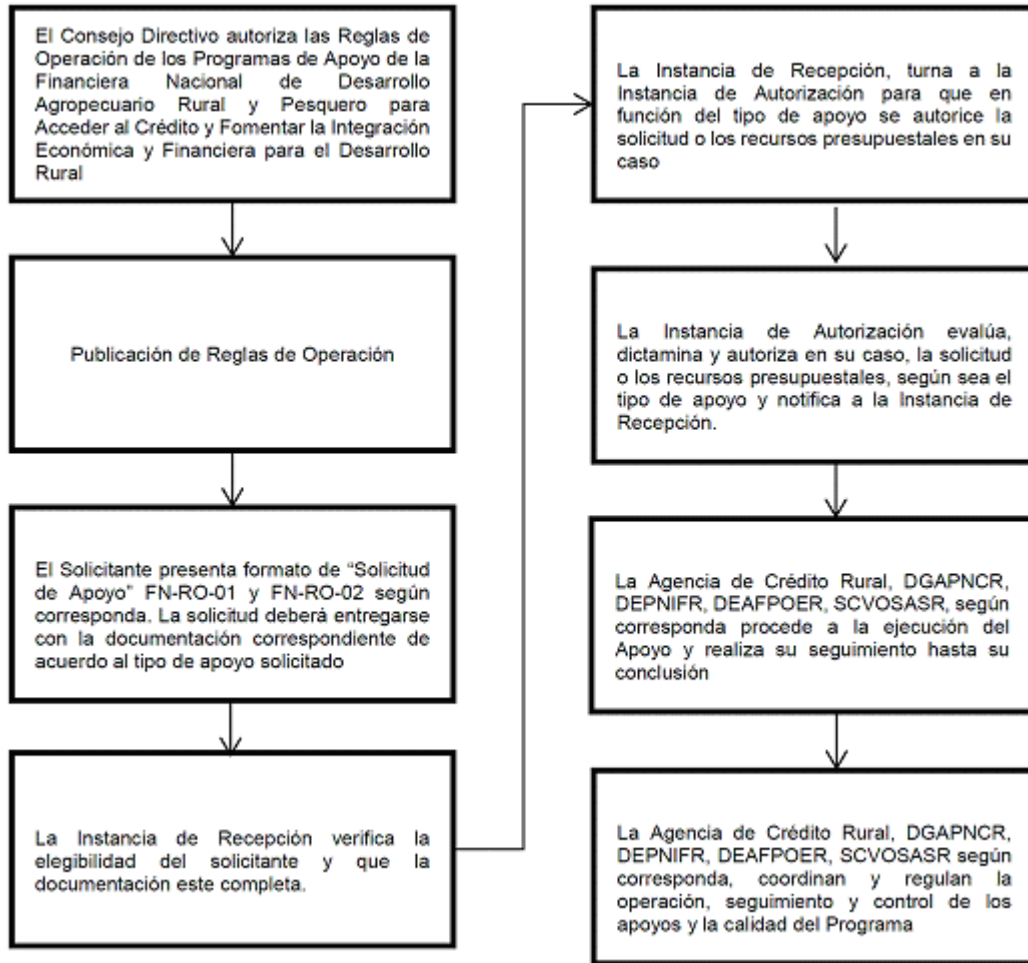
El Consejo Directivo autoriza las Reglas de Operación de los Programas de Apoyo de la Financiera Nacional de Desarrollo Agropecuario Rural y Pesquero para Acceder al Crédito y Fomentar la Integración Económica y Financiera para el Desarrollo Rural

Publicación de Reglas de Operación

El Solicitante presenta formato de "Solicitud de Apoyo" FN-RO-01 y FN-RO-02 según corresponda. La solicitud deberá entregarse con la documentación correspondiente de acuerdo al tipo de apoyo solicitado

La Instancia de Recepción verifica la elegibilidad del solicitante y que la documentación este completa.

La Instancia de Recepción, turna a la Instancia de Autorización para que en función del tipo de apoyo se autorice la solicitud o los recursos presupuestales en su caso

La Instancia de Autorización evalúa, dictamina y autoriza en su caso, la solicitud o los recursos presupuestales, según sea el tipo de apoyo y notifica a la Instancia de Recepción.

La Agencia de Crédito Rural, DGAPNCR, DEPNIFR, DEAFPOER, SCVOSASR, según corresponda procede a la ejecución del Apoyo y realiza su seguimiento hasta su conclusión

La Agencia de Crédito Rural, DGAPNCR, DEPNIFR, DEAFPOER, SCVOSASR según corresponda, coordinan y regulan la operación, seguimiento y control de los apoyos y la calidad del Programa